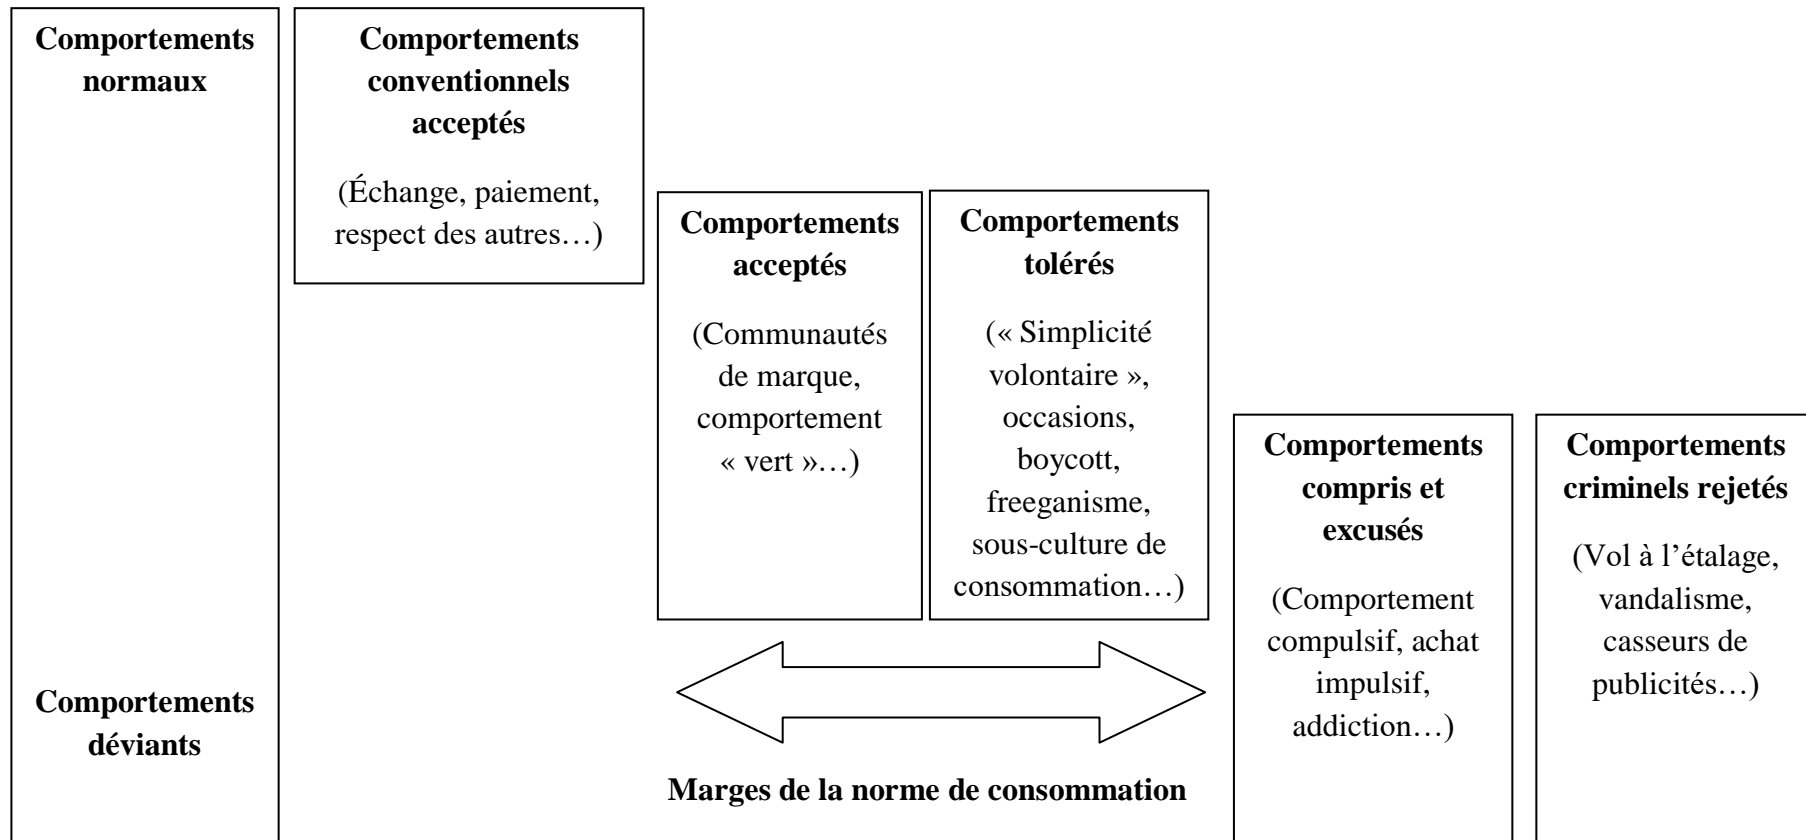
Comportements normaux

Comportements déviants

Comportements conventionnels acceptés

(Échange, paiement, respect des autres…)

Comportements acceptés

(Communautés de marque, comportement « vert »…)

Comportements tolérés

(« Simplicité volontaire », occasions, boycott, freeganisme, sous-culture de consommation…)

Comportements compris et excusés

(Comportement compulsif, achat impulsif, addiction…)

Comportements criminels rejetés

(Vol à l'étalage, vandalisme, casseurs de publicités…)

Marges de la norme de consommation